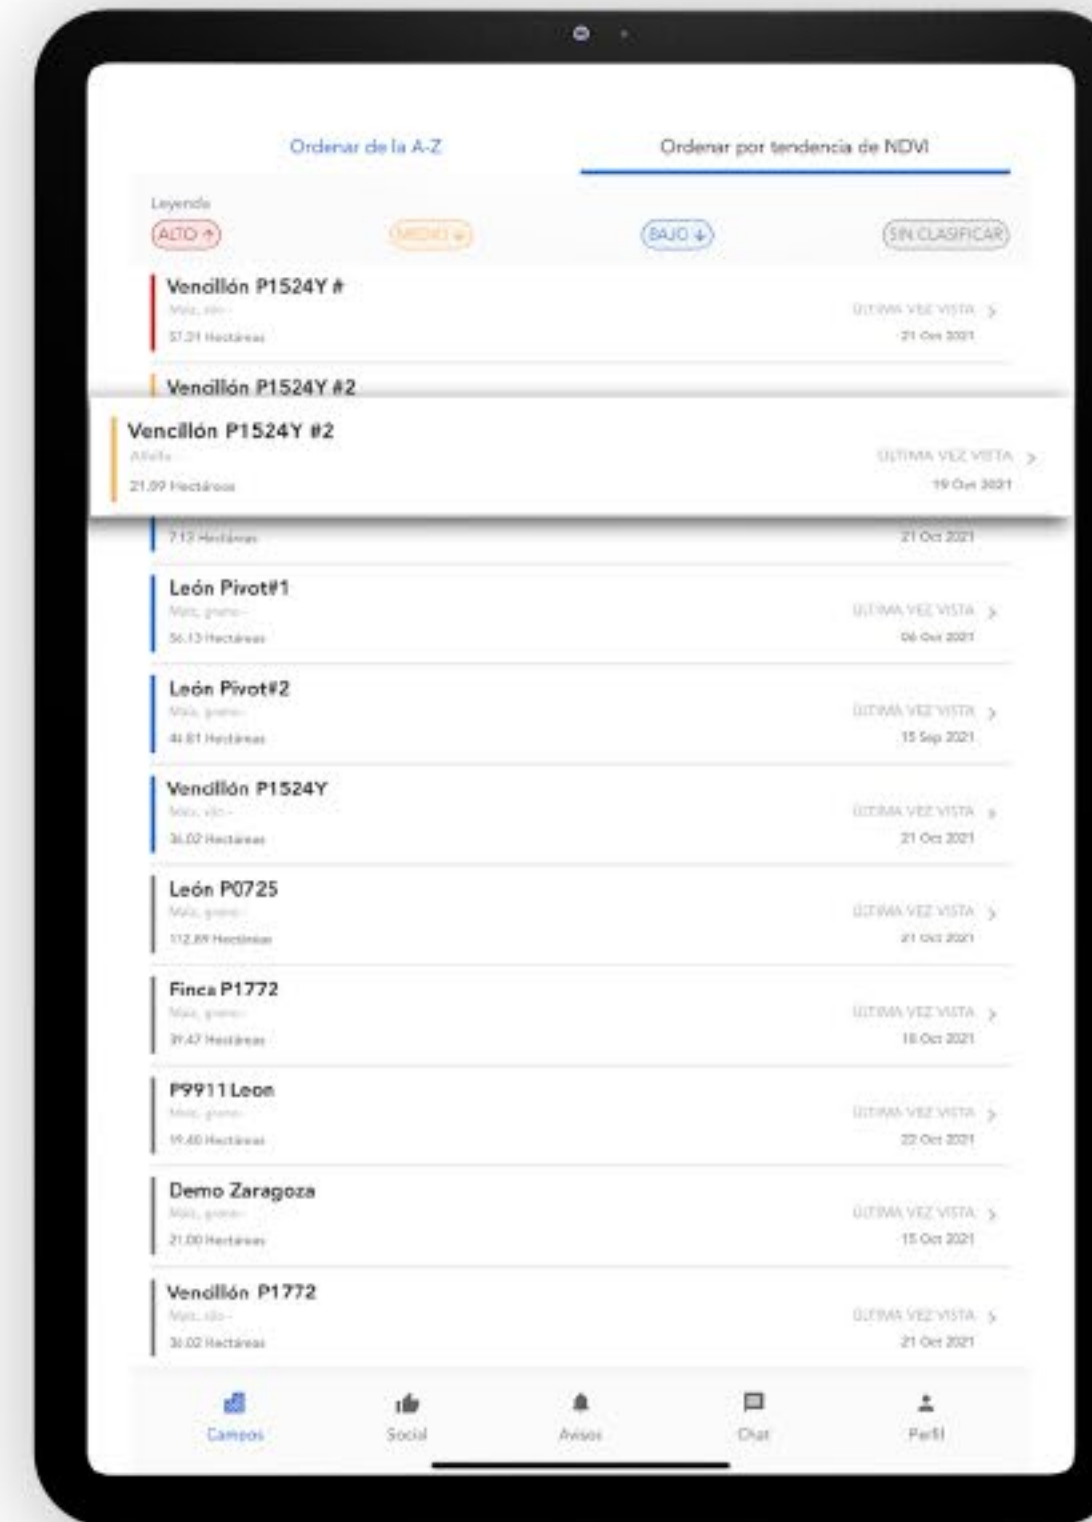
Ordenar de la A-Z

Ordenar por tendencia de NDVI

Leyenda

ALTO ↑

MEDIO ↓

BAJO ↓

SIN CLASIFICAR

Vencillón P1524Y #

Maíz, silo

57.21 Hectáreas

ULTIMA VEZ VISTA >

21 Oct 2021

Vencillón P1524Y #2

Vencillón P1524Y #2

Alfalfa

21.09 Hectáreas

ULTIMA VEZ VISTA >

19 Oct 2021

7.13 Hectáreas

21 Oct 2021

León Pivot#1

Maíz, grano

56.13 Hectáreas

ULTIMA VEZ VISTA >

06 Oct 2021

León Pivot#2

Maíz, grano

44.81 Hectáreas

ULTIMA VEZ VISTA >

15 Sep 2021

Vencillón P1524Y

Maíz, silo

36.02 Hectáreas

ULTIMA VEZ VISTA >

21 Oct 2021

León P0725

Maíz, grano

112.89 Hectáreas

ULTIMA VEZ VISTA >

21 Oct 2021

Finca P1772

Maíz, grano

39.47 Hectáreas

ULTIMA VEZ VISTA >

18 Oct 2021

P9911 Leon

Maíz, grano

19.40 Hectáreas

ULTIMA VEZ VISTA >

22 Oct 2021

Demo Zaragoza

Maíz, grano

21.00 Hectáreas

ULTIMA VEZ VISTA >

15 Oct 2021

Vencillón P1772

Maíz, silo

36.02 Hectáreas

ULTIMA VEZ VISTA >

21 Oct 2021

Campos

Social

Avisos

Chat

Perfil